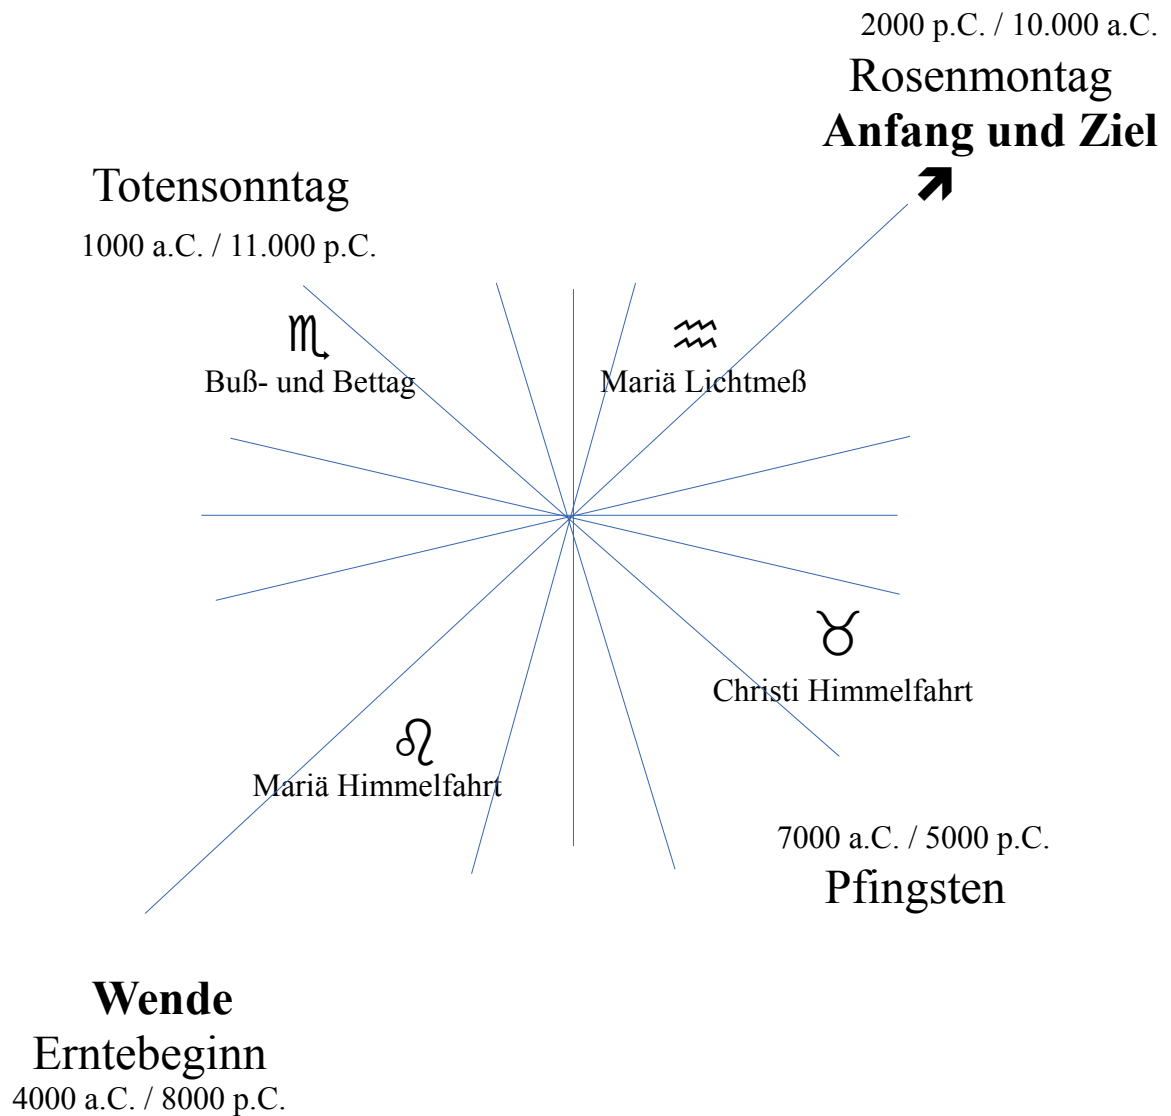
2000 p.C. / 10.000 a.C.
Rosenmontag
**Anfang und Ziel**

Totensonntag
1000 a.C. / 11.000 p.C.

♏
Buß- und Bettag

♒
Mariä Lichtmeß

♉
Christi Himmelfahrt

♌
Mariä Himmelfahrt

7000 a.C. / 5000 p.C.
Pfingsten

**Wende**
Erntebeginn
4000 a.C. / 8000 p.C.